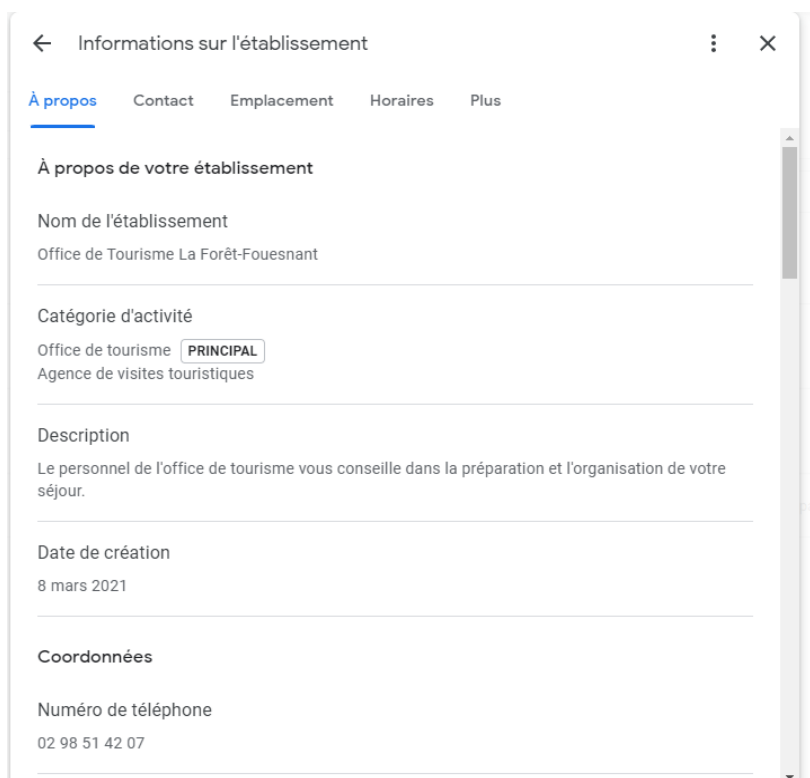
← Informations sur l'établissement ⋮ ×

À propos Contact Emplacement Horaires Plus

À propos de votre établissement

Nom de l'établissement
Office de Tourisme La Forêt-Fouesnant

Catégorie d'activité
Office de tourisme PRINCIPAL
Agence de visites touristiques

Description
Le personnel de l'office de tourisme vous conseille dans la préparation et l'organisation de votre séjour.

Date de création
8 mars 2021

Coordonnées

Numéro de téléphone
02 98 51 42 07